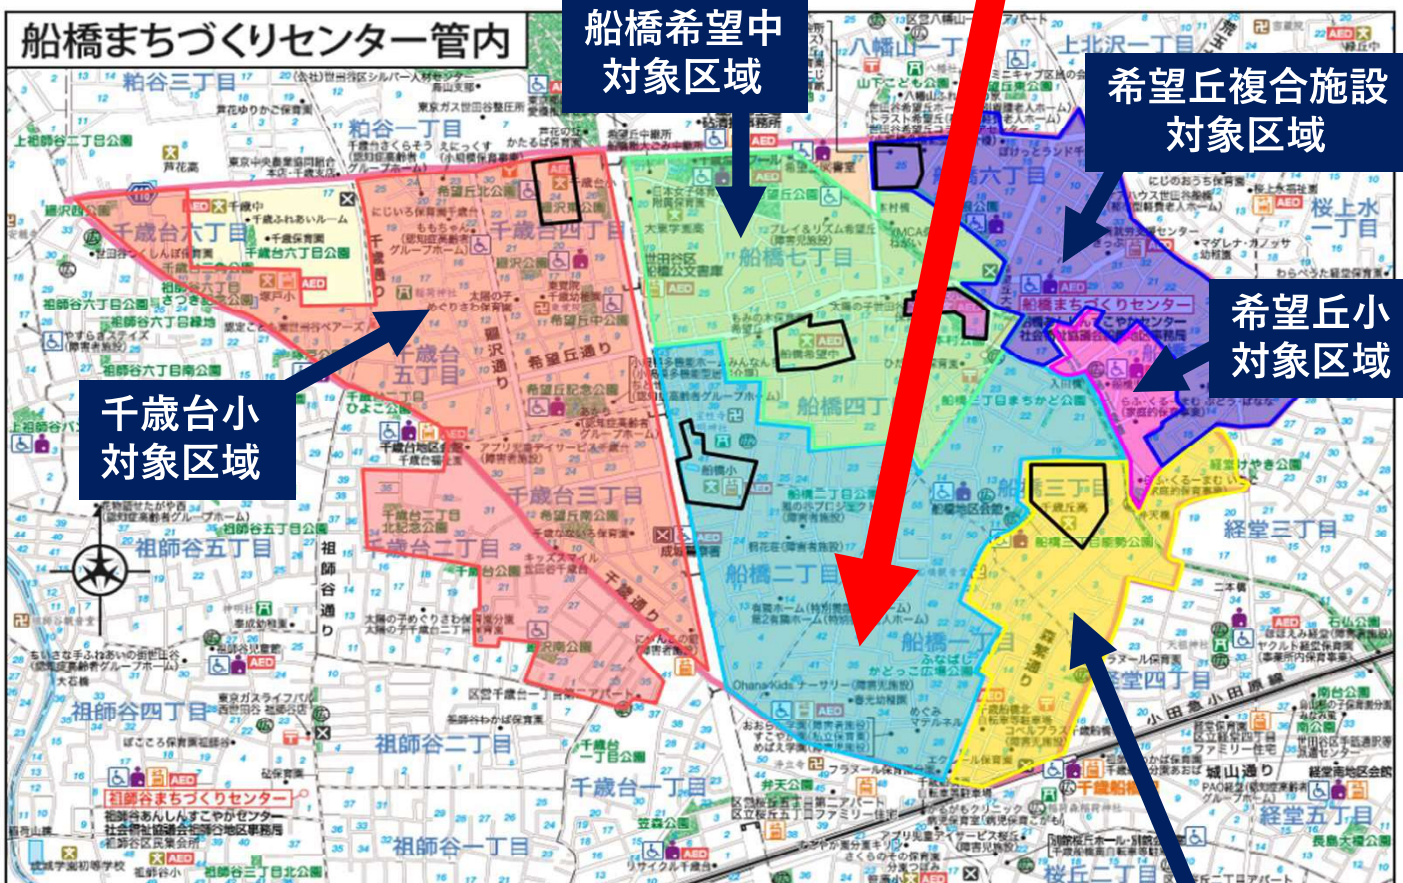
船橋まちづくりセンター管内

船橋希望中
対象区域

希望丘複合施設
対象区域

希望丘小
対象区域

千歳台小
対象区域

粕谷三丁目
粕谷一丁目
八幡山一丁目
上北沢一丁目
桜上水一丁目
千歳台六丁目
千歳台四丁目
船橋七丁目
船橋六丁目
千歳台五丁目
希望丘通り
船橋四丁目
千歳台三丁目
千歳台二丁目
船橋三丁目
船橋二丁目
船橋一丁目
経堂三丁目
経堂四丁目
経堂五丁目
祖師谷五丁目
祖師谷四丁目
祖師谷二丁目
祖師谷一丁目
千歳台一丁目
桜丘二丁目
千歳通り
環八通り
祖師谷通り
森繁通り
城山通り
小田急小田原線
船橋まちづくりセンター
祖師谷まちづくりセンター